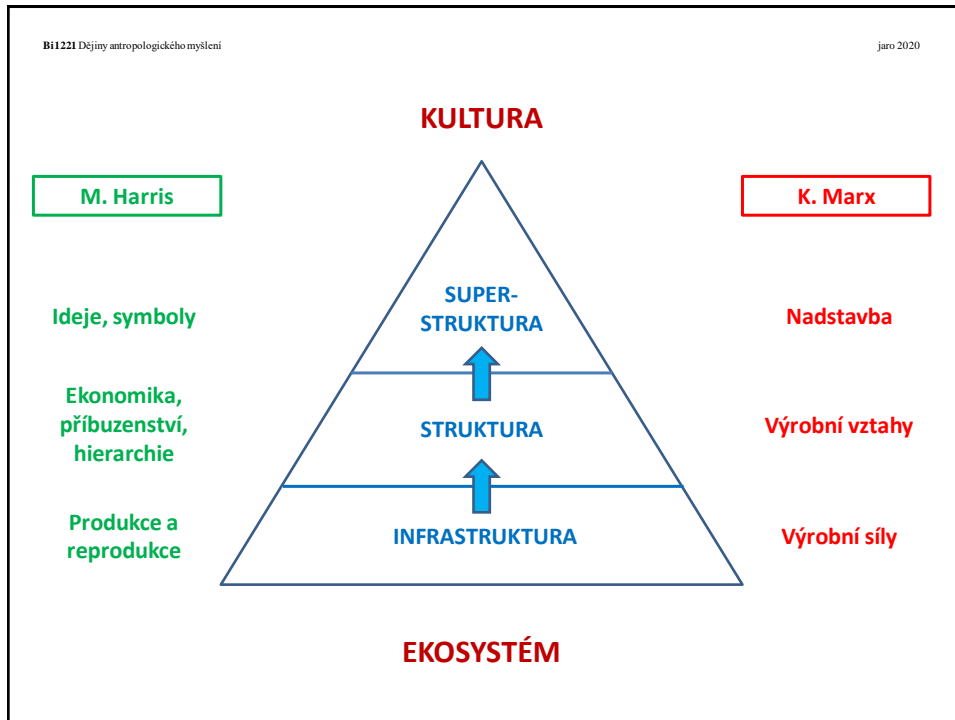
**Bi1221** Dějiny antropologického myšlení

jaro 2020

KULTURA

M. Harris

K. Marx

Ideje, symboly

SUPER-STRUKTURA

Nadstavba

Ekonomika, příbuzenství, hierarchie

STRUKTURA

Výrobní vztahy

Produkce a reprodukce

INFRASTRUKTURA

Výrobní síly

EKOSYSTÉM